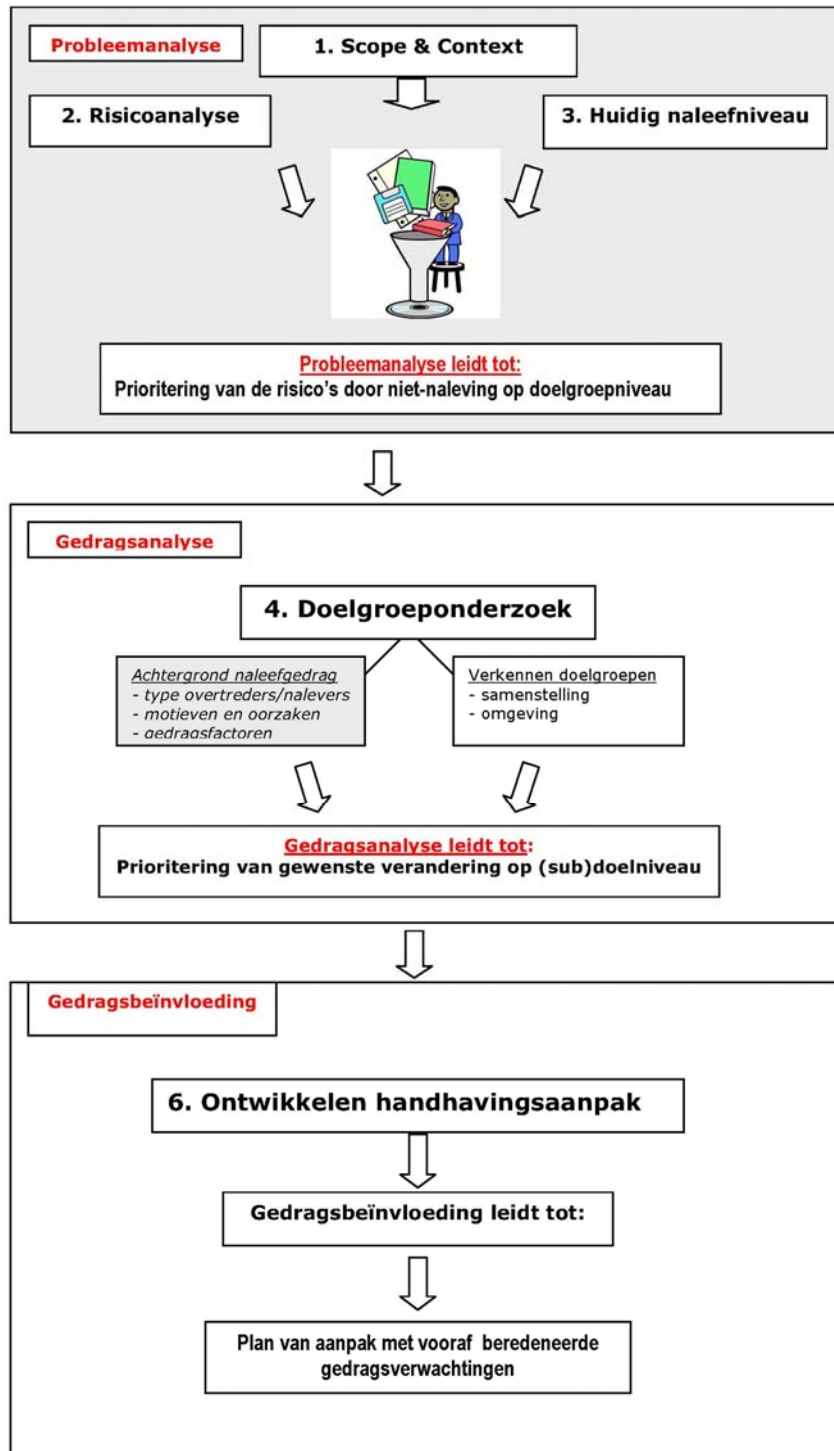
Probleemanalyse

1. Scope & Context

2. Risicoanalyse

3. Huidig naleefniveau

Probleemanalyse leidt tot:
Prioritering van de risico's door niet-naleving op doelgroepniveau

Gedragsanalyse

4. Doelgroeponderzoek

Achtergrond naleefgedrag
- type overtreders/nalevers
- motieven en oorzaken
- gedragsfactoren

Verkennen doelgroepen
- samenstelling
- omgeving

Gedragsanalyse leidt tot:
Prioritering van gewenste verandering op (sub)doelniveau

Gedragsbeïnvloeding

6. Ontwikkelen handhavingsaanpak

Gedragsbeïnvloeding leidt tot:

Plan van aanpak met vooraf beredeneerde gedragsverwachtingen